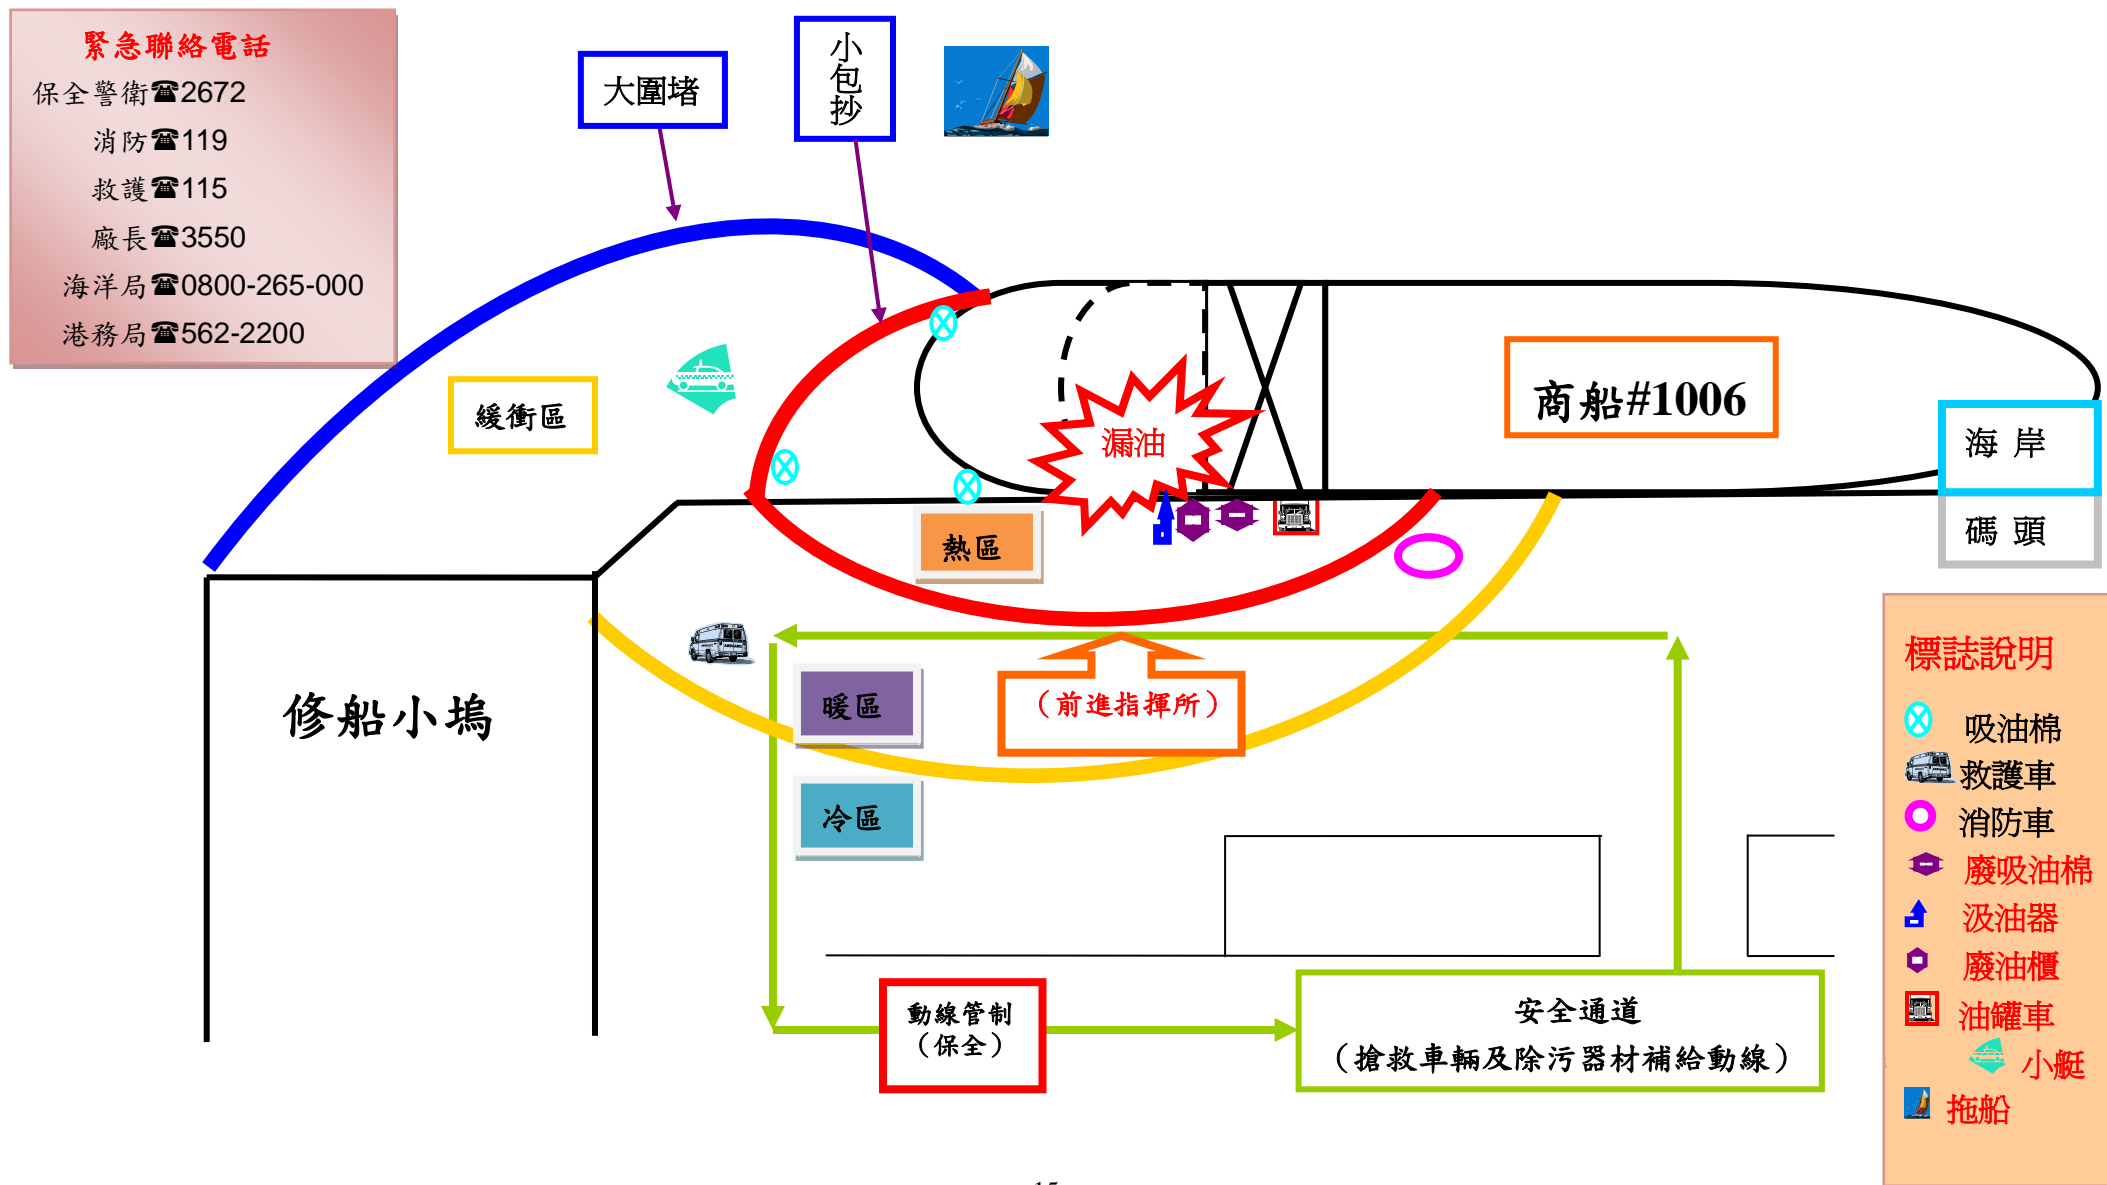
緊急聯絡電話
保全警衛☎2672
消防☎119
救護☎115
廠長☎3550
海洋局☎0800-265-000
港務局☎562-2200

大圍堵

小包抄

緩衝區

商船#1006

漏油

海 岸

碼 頭

熱區

修船小塢

暖區

（前進指揮所）

冷區

動線管制
（保全）

安全通道
（搶救車輛及除污器材補給動線）

標誌說明
吸油棉
救護車
消防車
廢吸油棉
汲油器
廢油櫃
油罐車
小艇
拖船